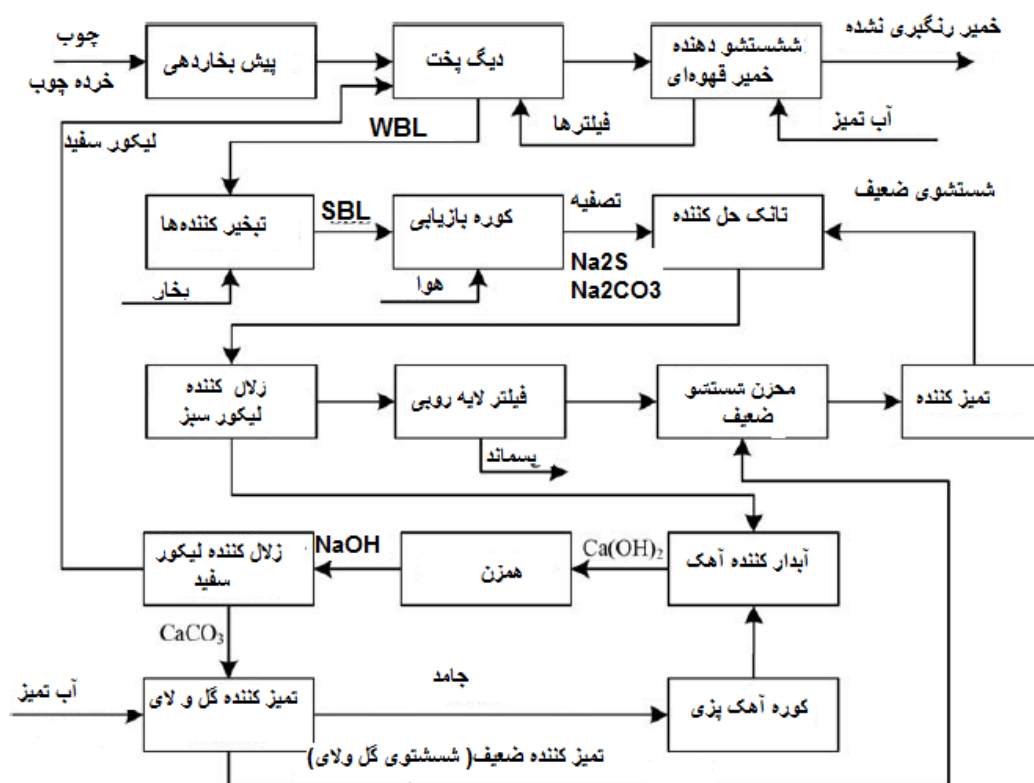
چوب
خرده چوب
پیش بخاردهی
دیگ پخت
ششستشو دهنده خمیر قهوه‌ای
خمیر رنگبری نشده
لیکور سفید
WBL
فیلترها
آب تمیز
شستشوی ضعیف
تبخیر کننده‌ها
SBL
کوره بازیابی
تصفیه
تانک حل کننده
بخار
هوا
Na2S
Na2CO3
زلال کننده لیکور سبز
فیلتر لایه روبی
محزن شستشو ضعیف
تمیز کننده
پسماند
NaOH
زلال کننده لیکور سفید
همزن
$Ca(OH)_2$
آبدار کننده آهک
$CaCO_3$
جامد
آب تمیز
تمیز کننده گل و لای
کوره آهک پزی
تمیز کننده ضعیف( شستشوی گل ولای)